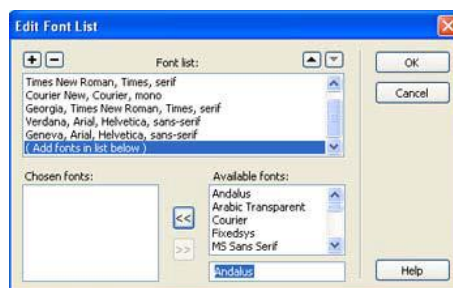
Edit Font List

+ −
Font list:

Times New Roman, Times, serif
Courier New, Courier, mono
Georgia, Times New Roman, Times, serif
Verdana, Arial, Helvetica, sans-serif
Geneva, Arial, Helvetica, sans-serif
( Add fonts in list below )

OK
Cancel

Chosen fonts:

<<
>>

Available fonts:

Andalus
Arabic Transparent
Courier
Fixedsys
MS Sans Serif

Andalus

Help